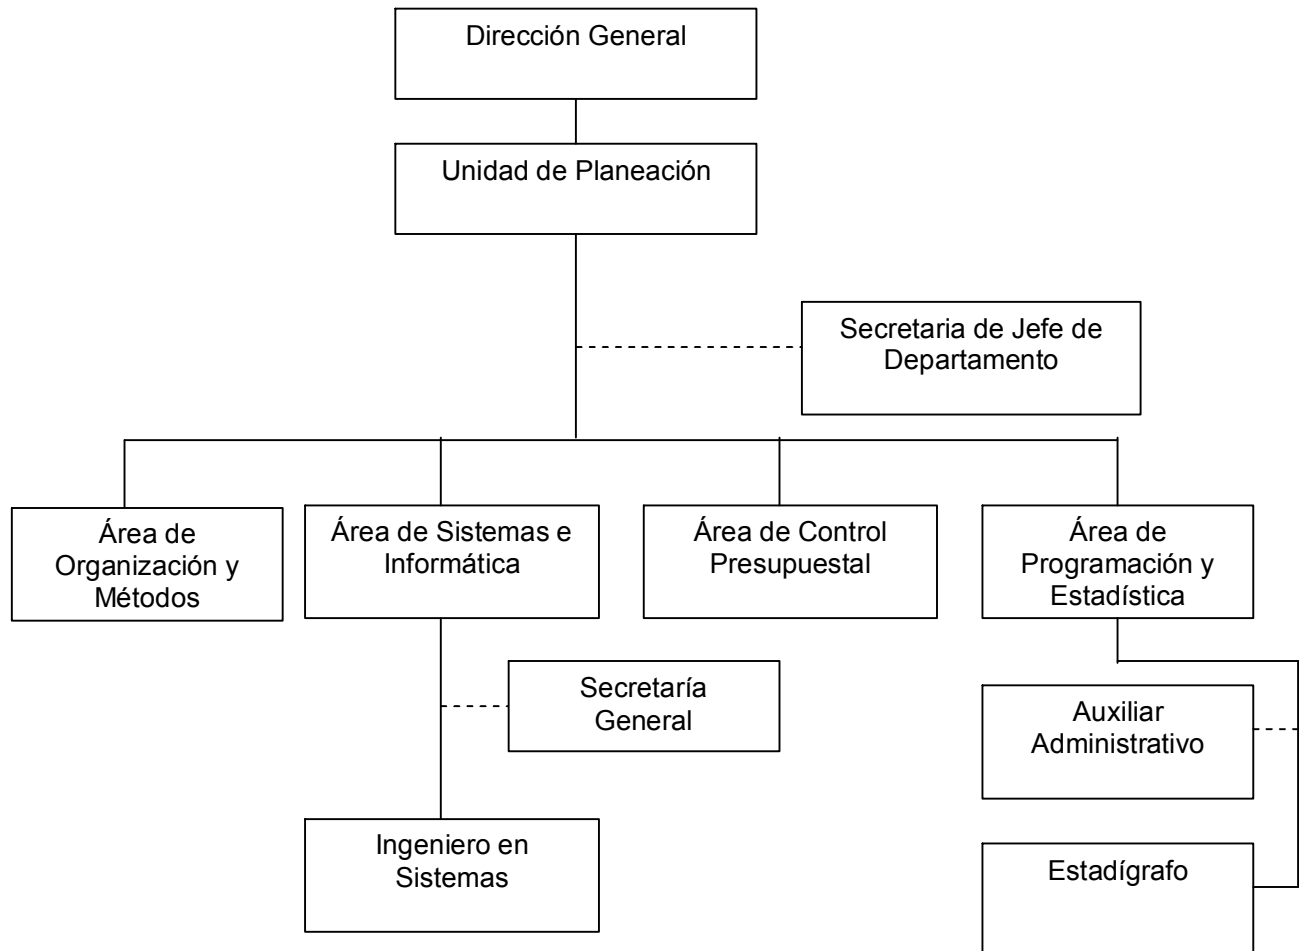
Dirección General

Unidad de Planeación

Secretaria de Jefe de Departamento

Área de Organización y Métodos

Área de Sistemas e Informática

Área de Control Presupuestal

Área de Programación y Estadística

Secretaría General

Auxiliar Administrativo

Ingeniero en Sistemas

Estadígrafo